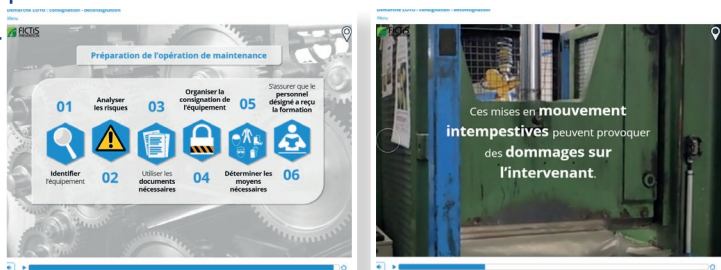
Démarche LOTO : consignation - déconsignation
Menu

FICTIS

Préparation de l'opération de maintenance

01
Analyser les risques
03
Organiser la consignation de l'équipement
05
S'assurer que le personnel désigné a reçu la formation

Identifier l'équipement
02
Utiliser les documents nécessaires
04
Déterminer les moyens nécessaires
06

Démarche LOTO : consignation - déconsignation
Menu

FICTIS

Ces mises en mouvement intempestives peuvent provoquer des dommages sur l'intervenant.